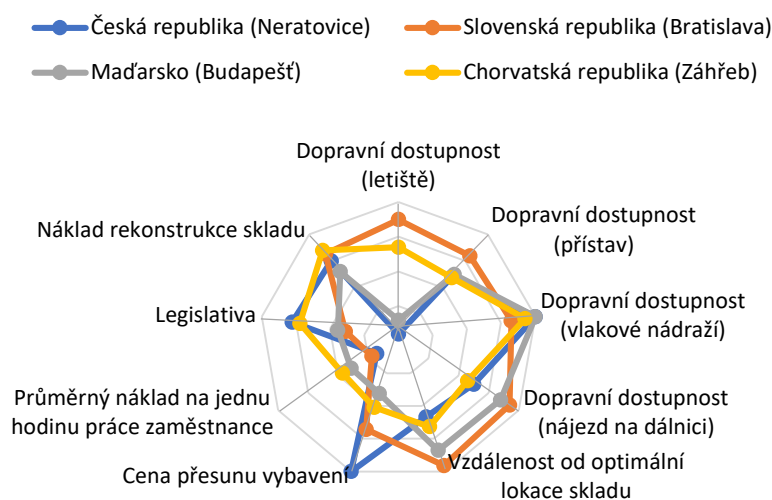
Česká republika (Neratovice)
Slovenská republika (Bratislava)
Maďarsko (Budapešť)
Chorvatská republika (Záhřeb)

Dopravní dostupnost (letiště)
Dopravní dostupnost (přístav)
Dopravní dostupnost (vlakové nádraží)
Dopravní dostupnost (nájezd na dálnici)
Vzdálenost od optimální lokace skladu
Cena přesunu vybavení
Průměrný náklad na jednu hodinu práce zaměstnance
Legislativa
Náklad rekonstrukce skladu